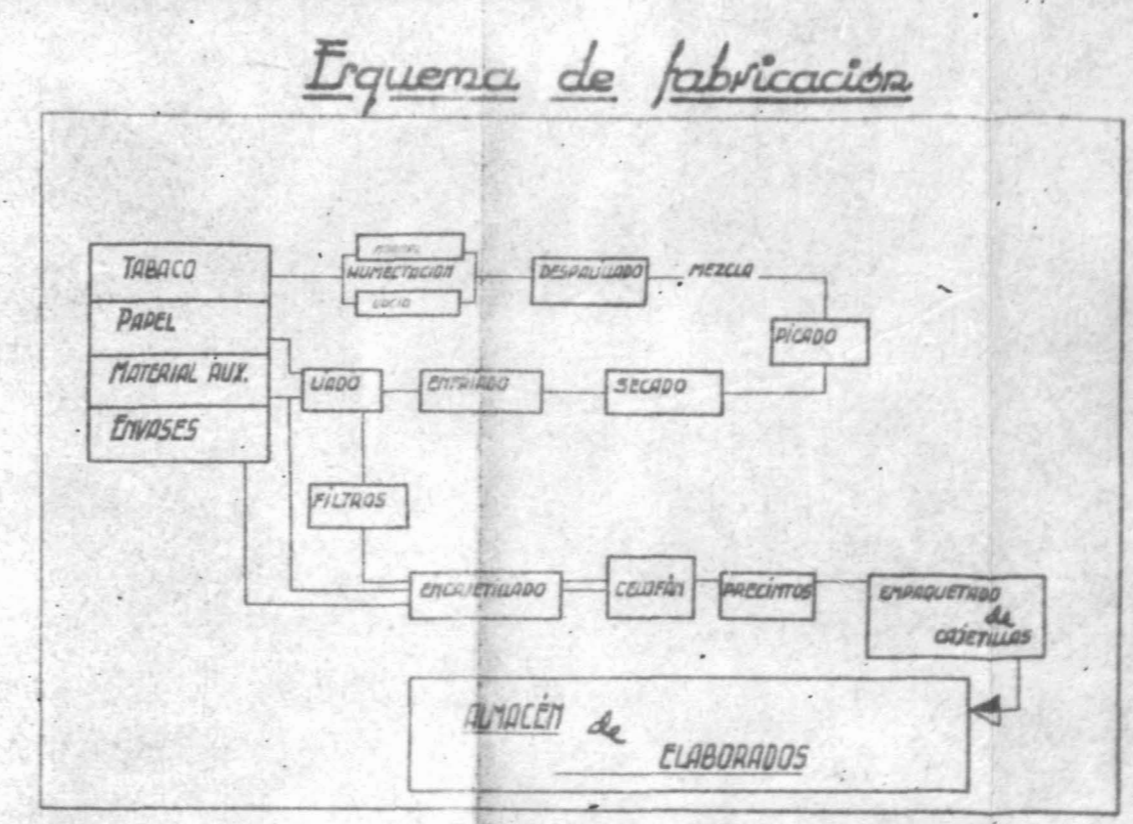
Esquema de fabricación

TABACO
PAPEL
MATERIAL AUX.
ENVASES

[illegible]
HUMECTACION
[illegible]

DESPALILLADO
MEZCLA
PICADO
LIADO
ENFRIADO
SECADO
FILTROS
ENCAJETILLADO
CELOFÁN
PRECINTOS
EMPAQUETADO de CAJETILLAS

ALMACÉN de ELABORADOS